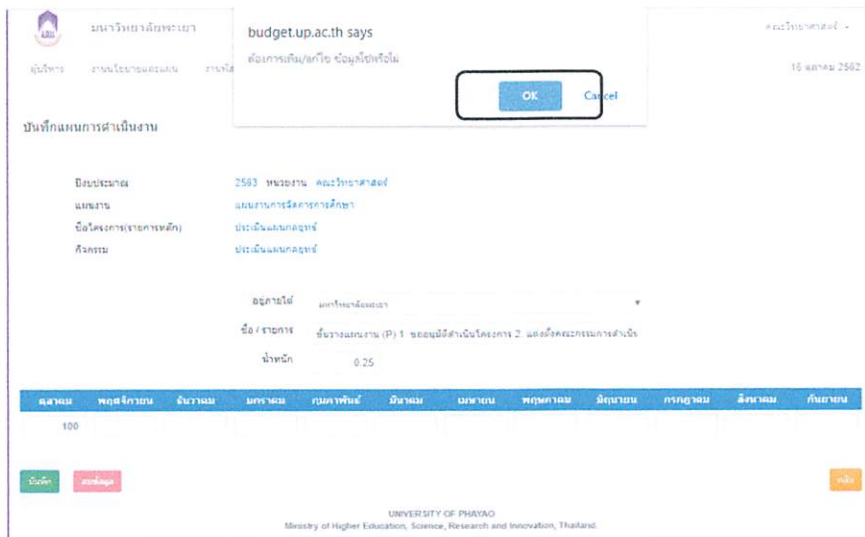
มหาวิทยาลัยพะเยา

ผู้บริหาร งานนโยบายและแผน งานกิ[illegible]

budget.up.ac.th says

ต้องการเพิ่ม/แก้ไข ข้อมูลใช่หรือไม่

OK Cancel

คณะวิทยาศาสตร์

16 ตุลาคม 2562

บันทึกแผนการดำเนินงาน

ปีงบประมาณ 2563 หน่วยงาน คณะวิทยาศาสตร์

แผนงาน แผนงานการจัดการการศึกษา

ชื่อโครงการ(รายการหลัก) ประเมินแผนกลยุทธ์

กิจกรรม ประเมินแผนกลยุทธ์

อนุภายใต้ มหาวิทยาลัยพะเยา

ชื่อ / รายการ ขั้นวางแผนงาน (P) 1. ขออนุมัติดำเนินโครงการ 2. แต่งตั้งคณะกรรมการดำเนิน

น้ำหนัก 0.25

| ตุลาคม | พฤศจิกายน | ธันวาคม | มกราคม | กุมภาพันธ์ | มีนาคม | เมษายน | พฤษภาคม | มิถุนายน | กรกฎาคม | สิงหาคม | กันยายน |
|---|---|---|---|---|---|---|---|---|---|---|---|
| 100 | | | | | | | | | | | |

บันทึก ลบข้อมูล

กลับ

UNIVERSITY OF PHAYAO
Ministry of Higher Education, Science, Research and Innovation, Thailand.